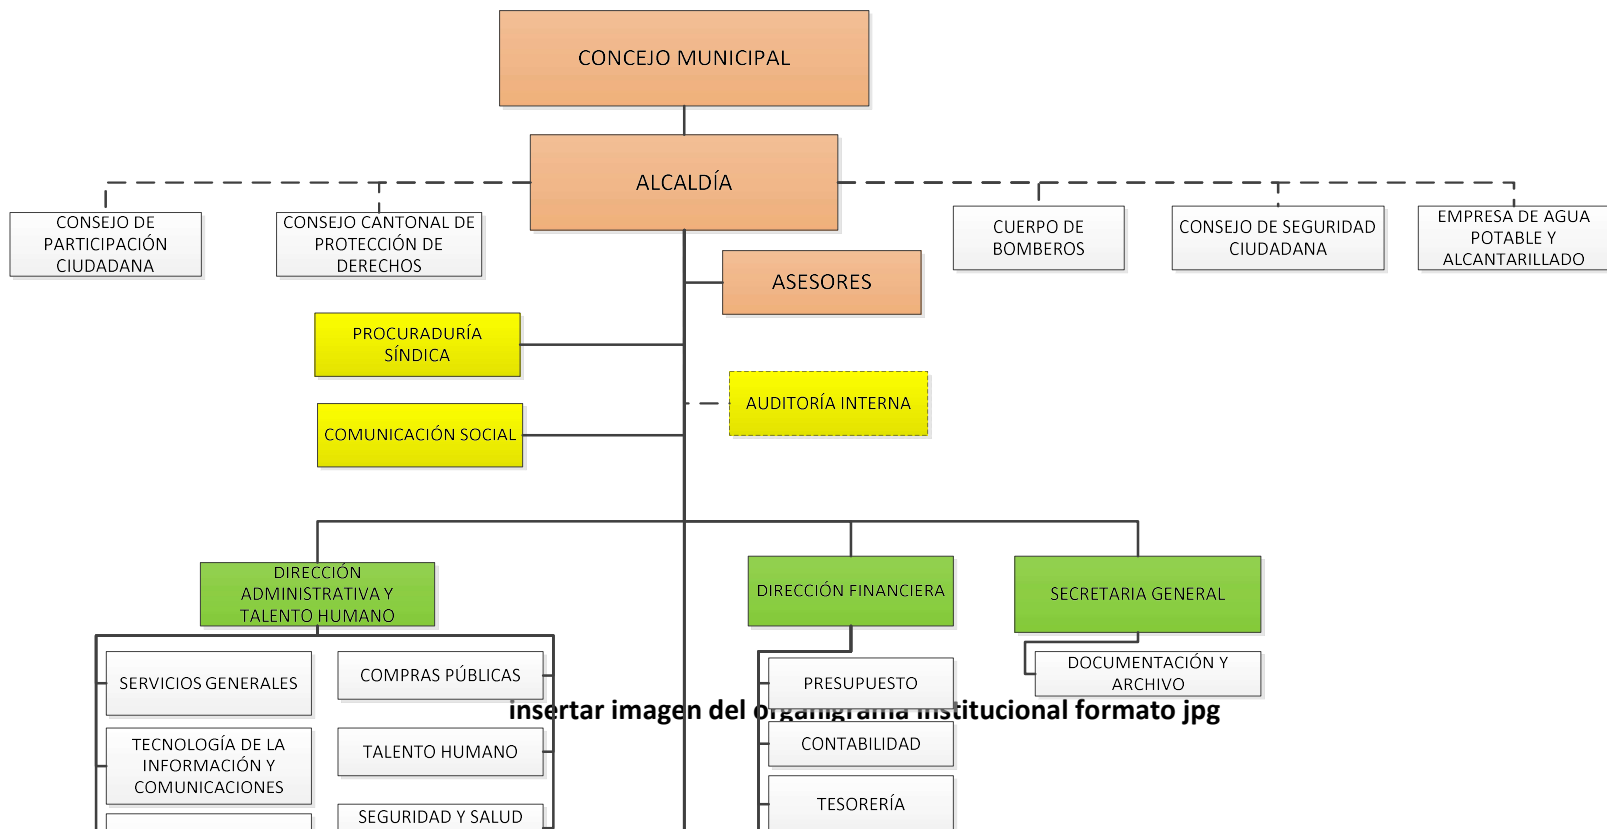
CONCEJO MUNICIPAL

ALCALDÍA

CONSEJO DE PARTICIPACIÓN CIUDADANA

CONSEJO CANTONAL DE PROTECCIÓN DE DERECHOS

CUERPO DE BOMBEROS

CONSEJO DE SEGURIDAD CIUDADANA

EMPRESA DE AGUA POTABLE Y ALCANTARILLADO

ASESORES

PROCURADURÍA SÍNDICA

AUDITORÍA INTERNA

COMUNICACIÓN SOCIAL

DIRECCIÓN ADMINISTRATIVA Y TALENTO HUMANO

DIRECCIÓN FINANCIERA

SECRETARIA GENERAL

SERVICIOS GENERALES

COMPRAS PÚBLICAS

PRESUPUESTO

DOCUMENTACIÓN Y ARCHIVO

insertar imagen del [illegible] institucional formato jpg

TECNOLOGÍA DE LA INFORMACIÓN Y COMUNICACIONES

TALENTO HUMANO

CONTABILIDAD

TESORERÍA

SEGURIDAD Y SALUD